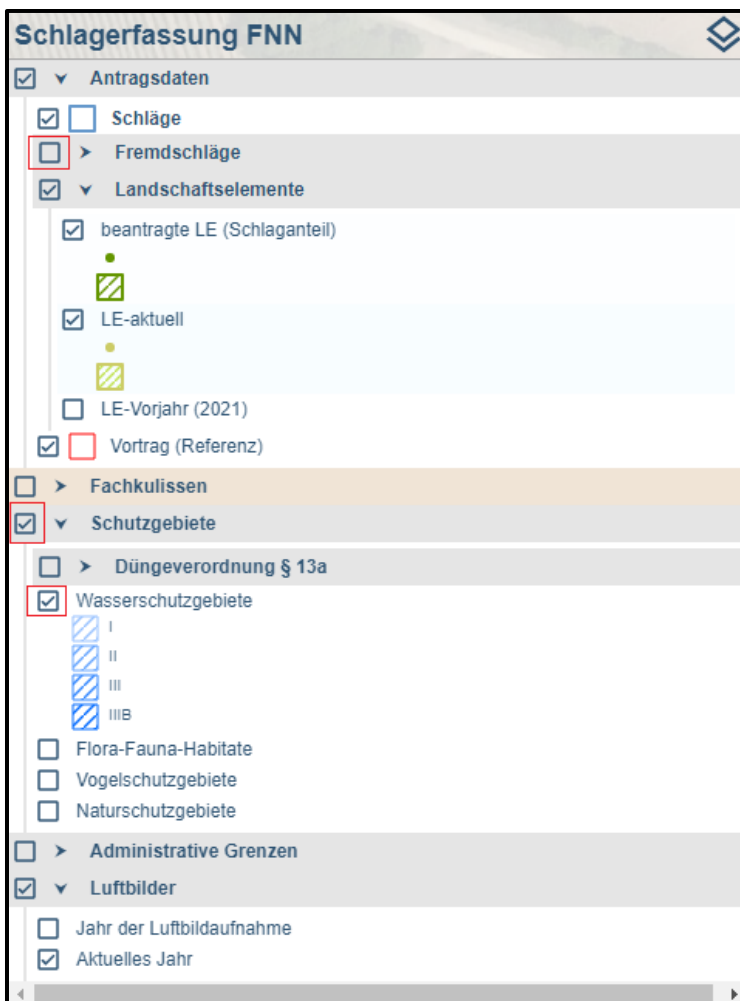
Schlagerfassung FNN

Antragsdaten

Schläge

Fremdschläge

Landschaftselemente

beantragte LE (Schlaganteil)

LE-aktuell

LE-Vorjahr (2021)

Vortrag (Referenz)

Fachkulissen

Schutzgebiete

Düngeverordnung § 13a

Wasserschutzgebiete

I

II

III

IIIB

Flora-Fauna-Habitate

Vogelschutzgebiete

Naturschutzgebiete

Administrative Grenzen

Luftbilder

Jahr der Luftbildaufnahme

Aktuelles Jahr